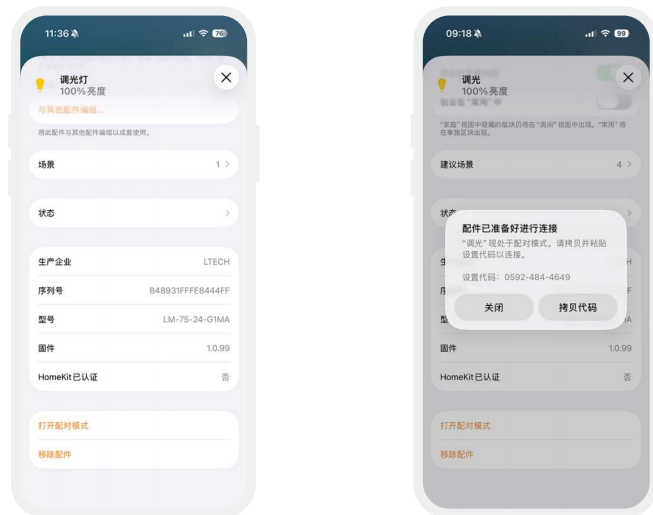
11:36 76

调光灯
100% 亮度

与其他配件编组...

将此配件与其他配件编组以成套使用。

场景 1

状态

生产企业 LTECH

序列号 B48931FFFE8444FF

型号 LM-75-24-G1MA

固件 1.0.99

HomeKit 已认证 否

打开配对模式

移除配件

09:18 99

调光
100% 亮度

包含在"常用"中

"家庭"视图中隐藏的服务仍将在"房间"视图中出现。"常用"将在单独区块出现。

建议场景 4

状态

配件已准备好进行连接

"调光"现处于配对模式。请拷贝并粘贴设置代码以连接。

设置代码：0592-484-4649

关闭 拷贝代码

固件 1.0.99

HomeKit 已认证 否

打开配对模式

移除配件